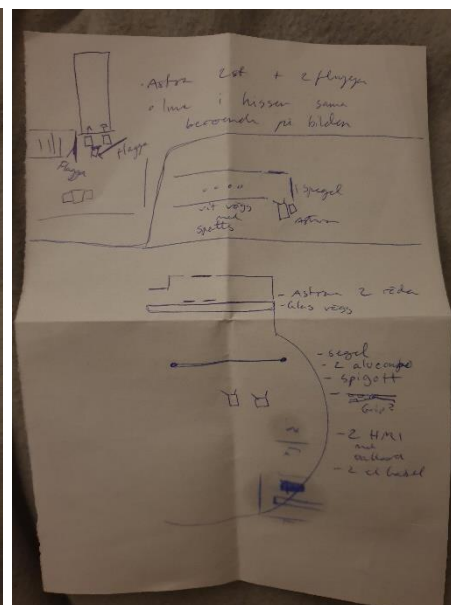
- Astra 2st + 2 flyggan
- lnne i hissen samma beroende på bilden

flygga
flygga

vit vägg med spotts

spegel
astra

- Astra 2 röda
- Glas vägg

- segel
- 2 alucompe
- spigott
- ~~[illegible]~~ Grip?
- 2 HMI med ballast
- 2 ch baskel